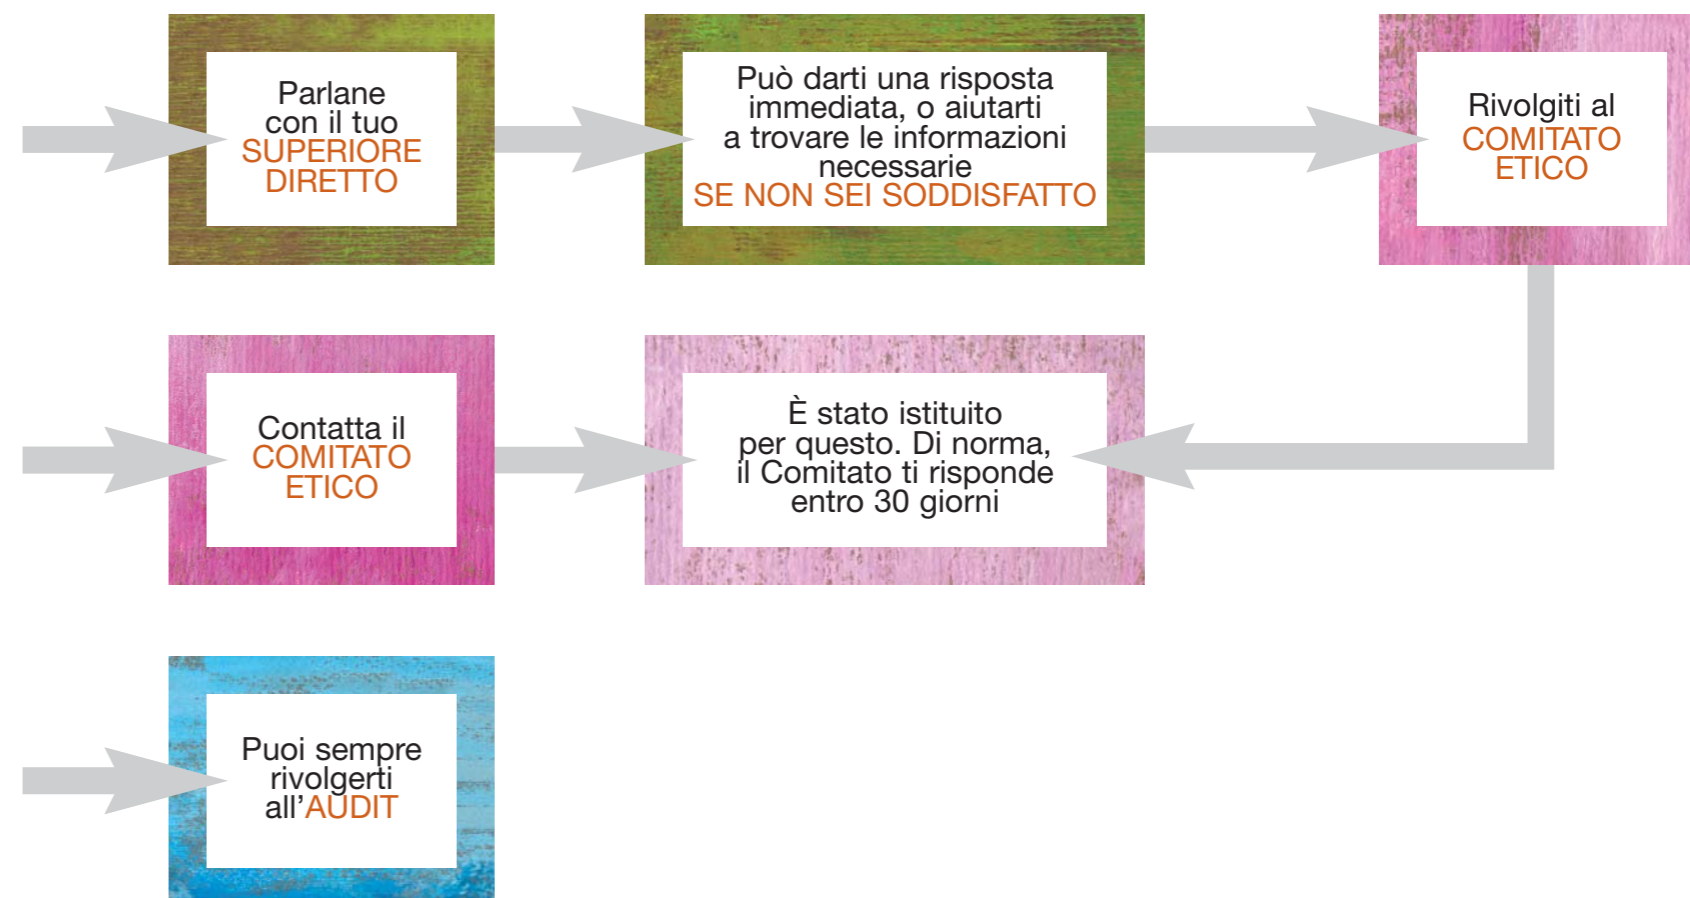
Parlane con il tuo SUPERIORE DIRETTO

Può darti una risposta immediata, o aiutarti a trovare le informazioni necessarie SE NON SEI SODDISFATTO

Rivolgiti al COMITATO ETICO

Contatta il COMITATO ETICO

È stato istituito per questo. Di norma, il Comitato ti risponde entro 30 giorni

Puoi sempre rivolgerti all’AUDIT